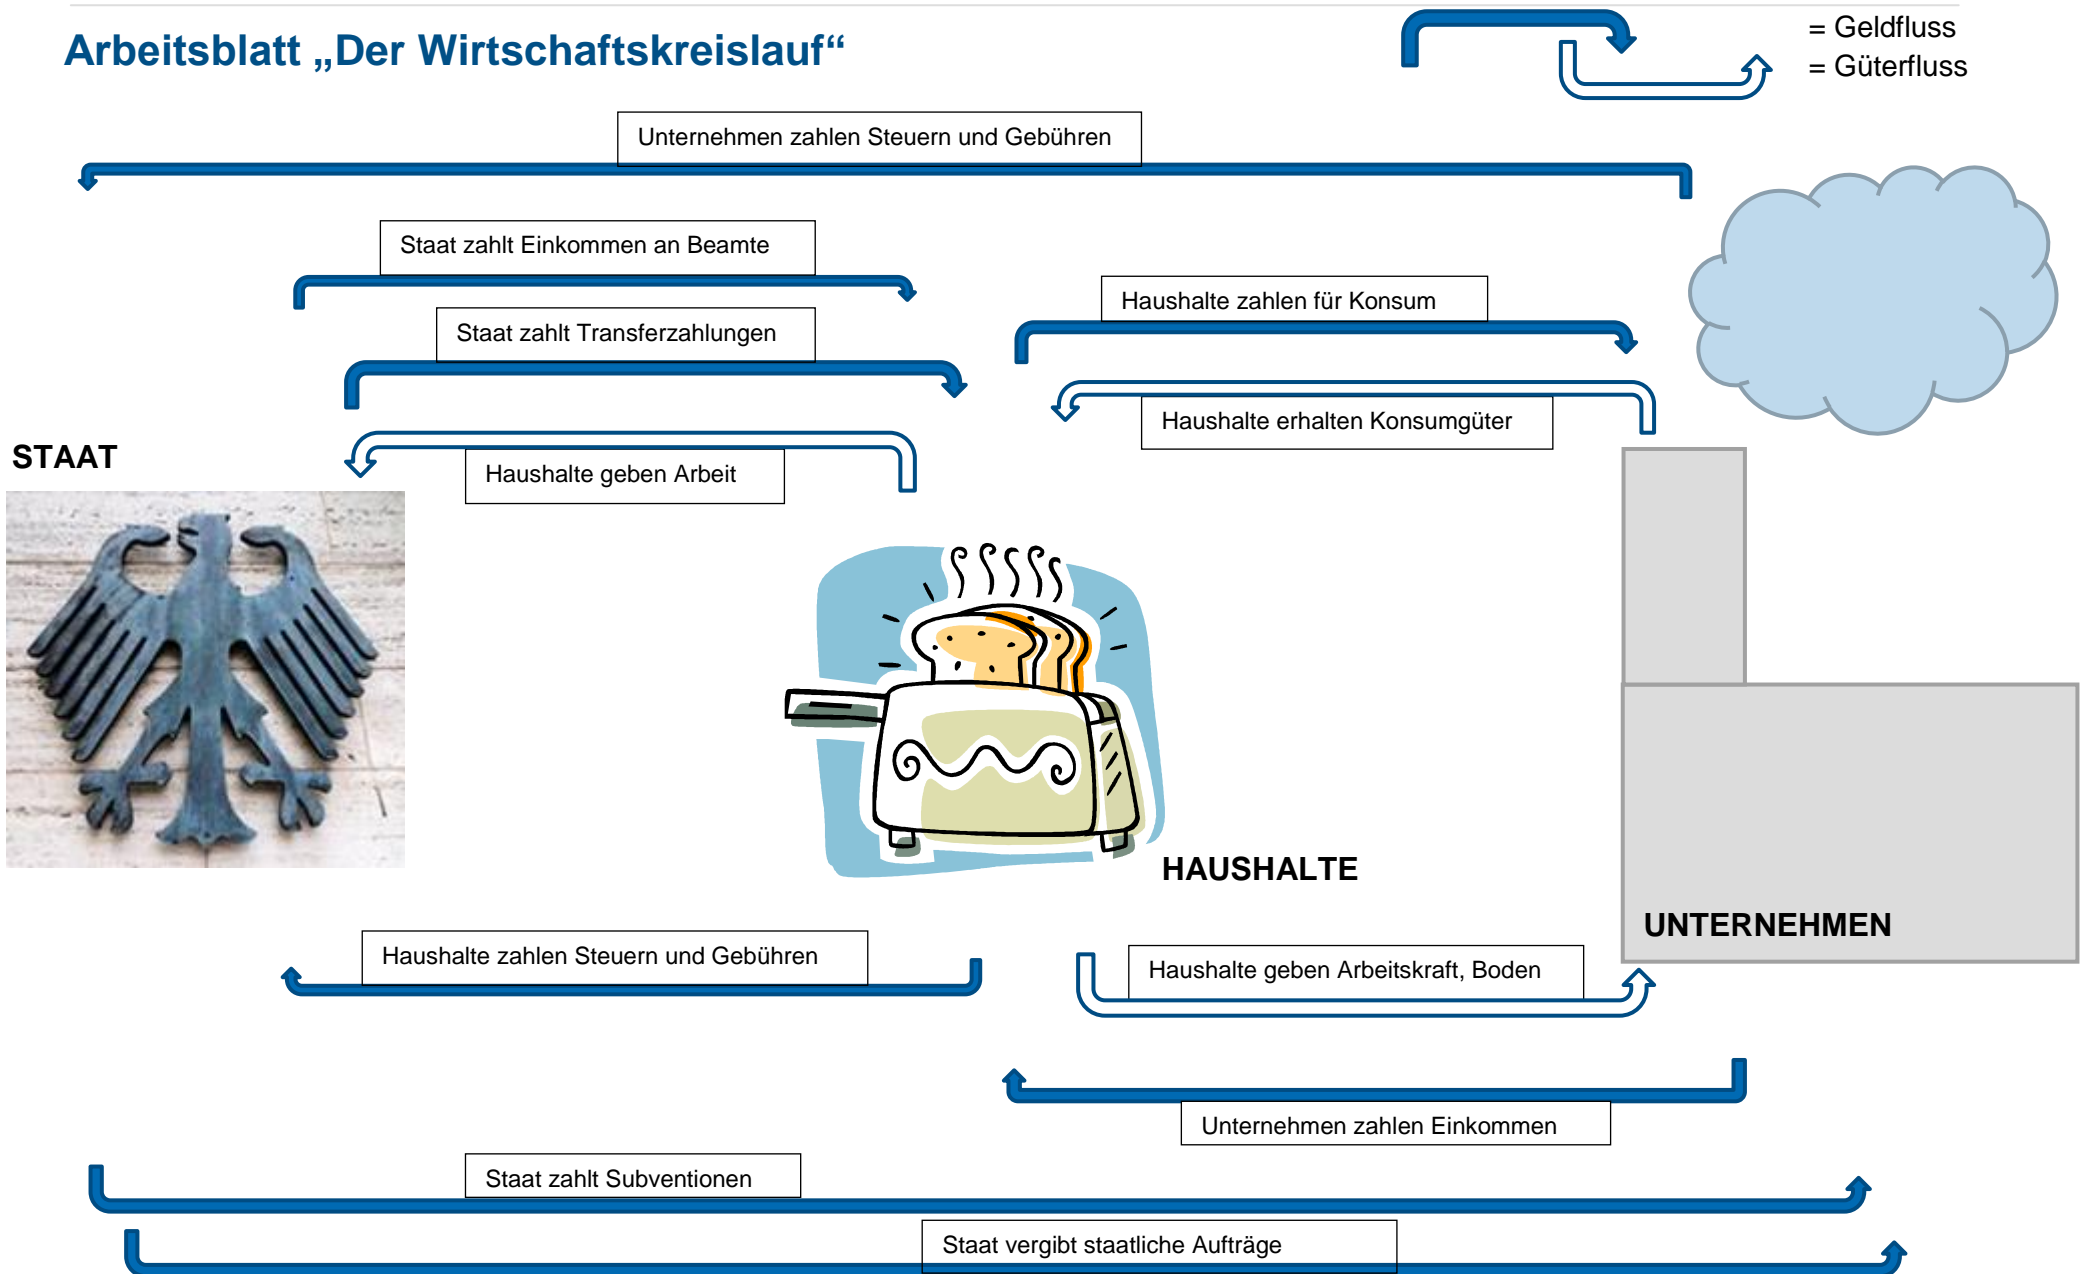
Arbeitsblatt „Der Wirtschaftskreislauf“

= Geldfluss
= Güterfluss

Unternehmen zahlen Steuern und Gebühren

Staat zahlt Einkommen an Beamte

Haushalte zahlen für Konsum

Staat zahlt Transferzahlungen

Haushalte erhalten Konsumgüter

STAAT

Haushalte geben Arbeit

HAUSHALTE

UNTERNEHMEN

Haushalte zahlen Steuern und Gebühren

Haushalte geben Arbeitskraft, Boden

Unternehmen zahlen Einkommen

Staat zahlt Subventionen

Staat vergibt staatliche Aufträge